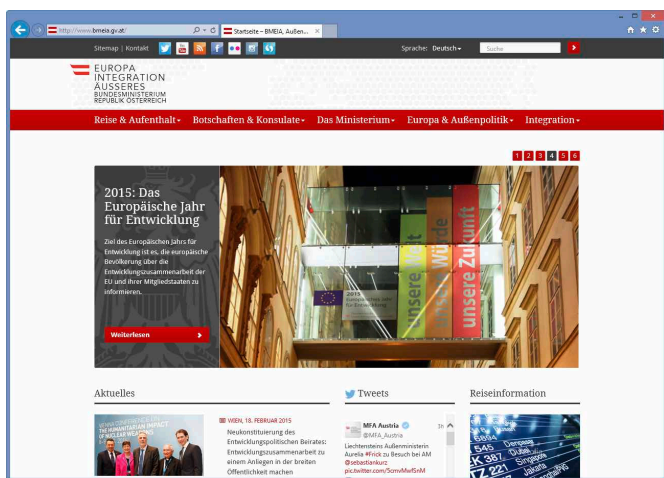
http://www.bmeia.gv.at/

Startseite – BMEIA, Außen...

Sitemap | Kontakt

Sprache: Deutsch

Suche

EUROPA
INTEGRATION
ÄUSSERES
BUNDESMINISTERIUM
REPUBLIK ÖSTERREICH

Reise & Aufenthalt Botschaften & Konsulate Das Ministerium Europa & Außenpolitik Integration

1 2 3 4 5 6

2015: Das Europäische Jahr für Entwicklung

Ziel des Europäischen Jahrs für Entwicklung ist es, die europäische Bevölkerung über die Entwicklungszusammenarbeit der EU und ihrer Mitgliedstaaten zu informieren.

Weiterlesen

unsere Welt unsere Würde unsere Zukunft

Aktuelles

WIEN, 18. FEBRUAR 2015

Neukonstituierung des Entwicklungspolitischen Beirates: Entwicklungszusammenarbeit zu einem Anliegen in der breiten Öffentlichkeit machen

Tweets

MFA Austria
@MFA_Austria

3h

Liechtensteins Außenministerin Aurelia #Frick zu Besuch bei AM @sebastiankurz pic.twitter.com/5cnvMwfSnM

Reiseinformation